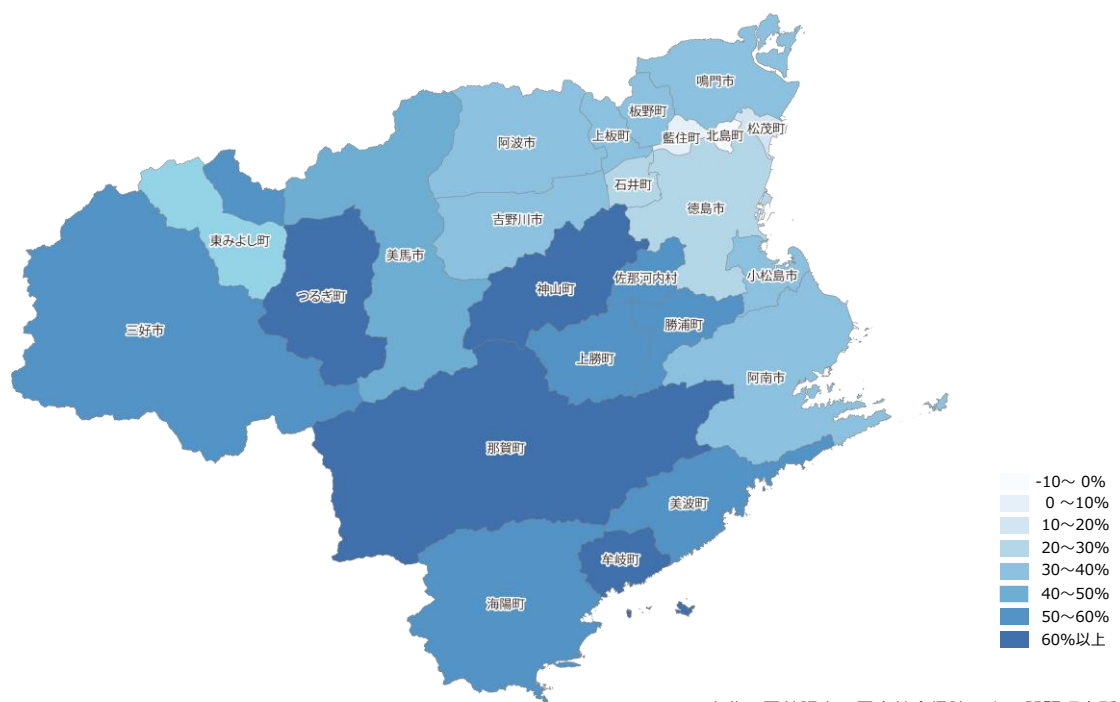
鳴門市
板野町
上板町
藍住町
北島町
松茂町
阿波市
石井町
徳島市
吉野川市
東みよし町
美馬市
つるぎ町
神山町
佐那河内村
小松島市
三好市
勝浦町
上勝町
阿南市
那賀町
美波町
牟岐町
海陽町

-10～ 0%
0 ～10%
10～20%
20～30%
30～40%
40～50%
50～60%
60%以上

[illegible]